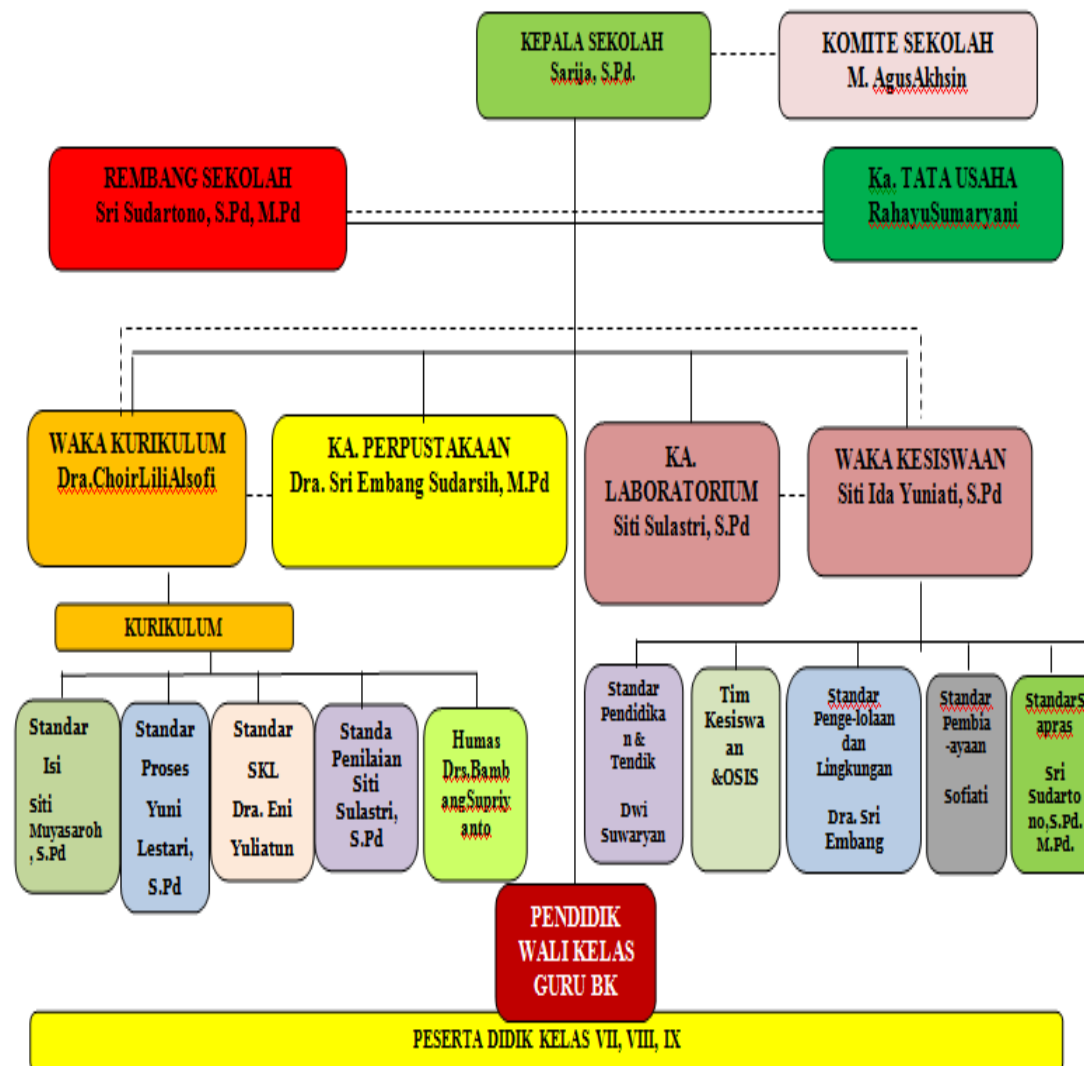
KEPALA SEKOLAH
Sarija, S.Pd.

KOMITE SEKOLAH
M. AgusAkhsin

REMBANG SEKOLAH
Sri Sudartono, S.Pd, M.Pd

Ka. TATA USAHA
RahayuSumaryani

WAKA KURIKULUM
Dra.ChoirLiliAlsofi

KA. PERPUSTAKAAN
Dra. Sri Embang Sudarsih, M.Pd

KA. LABORATORIUM
Siti Sulastri, S.Pd

WAKA KESISWAAN
Siti Ida Yuniati, S.Pd

KURIKULUM

Standar Isi Siti Muyasaroh, S.Pd

Standar Proses Yuni Lestari, S.Pd

Standar SKL Dra. Eni Yuliatun

Standa Penilaian Siti Sulastri, S.Pd

Humas Drs.BambangSupriyanto

Standar Pendidikan & Tendik Dwi Suwaryan

Tim Kesiswaan &OSIS

Standar Penge-lolaan dan Lingkungan Dra. Sri Embang

Standar Pembia-ayaan Sofiati

StandarSapras Sri Sudartono,S.Pd. M.Pd.

PENDIDIK
WALI KELAS
GURU BK

PESERTA DIDIK KELAS VII, VIII, IX